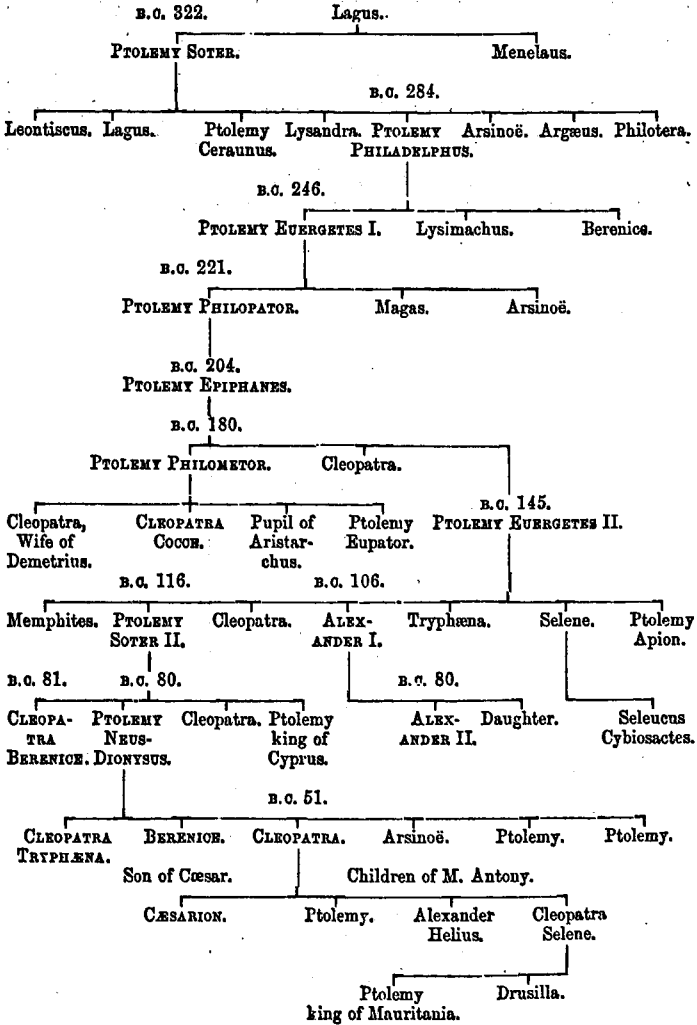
B.C. 322. Lagus.

Ptolemy Soter. Menelaus.

B.C. 284.

Leontiscus. Lagus. Ptolemy Ceraunus. Lysandra. Ptolemy Philadelphus. Arsinoë. Argæus. Philotera.

B.C. 246.

Ptolemy Euergetes I. Lysimachus. Berenice.

B.C. 221.

Ptolemy Philopator. Magas. Arsinoë.

B.C. 204.
Ptolemy Epiphanes.

B.C. 180.

Ptolemy Philometor. Cleopatra.

B.C. 145.

Cleopatra, Wife of Demetrius. Cleopatra Cocce. Pupil of Aristarchus. Ptolemy Eupator. Ptolemy Euergetes II.

B.C. 116. B.C. 106.

Memphites. Ptolemy Soter II. Cleopatra. Alexander I. Tryphæna. Selene. Ptolemy Apion.

B.C. 81. B.C. 80. B.C. 80.

Cleopatra Berenice. Ptolemy Neus-Dionysus. Cleopatra. Ptolemy king of Cyprus. Alexander II. Daughter. Seleucus Cybiosactes.

B.C. 51.

Cleopatra Tryphæna. Berenice. Cleopatra. Arsinoë. Ptolemy. Ptolemy.

Son of Cæsar. Children of M. Antony.

Cæsarion. Ptolemy. Alexander Helius. Cleopatra Selene.

Ptolemy king of Mauritania. Drusilla.